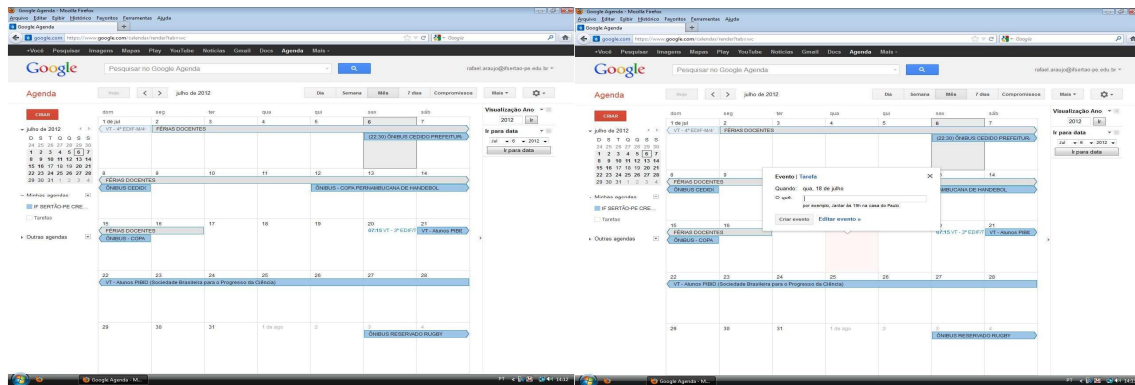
Google Agenda - Mozilla Firefox
Arquivo Editar Exibir Histórico Favoritos Ferramentas Ajuda
Google Agenda
google.com https://www.google.com/calendar/render?tab=wc
Google
+Você Pesquisar Imagens Mapas Play YouTube Notícias Gmail Docs Agenda Mais
Pesquisar no Google Agenda
rafael.araujo@ifsertao-pe.edu.br
Agenda
CRIAR
Hoje
julho de 2012
Dia Semana Mês 7 dias Compromissos Mais
julho de 2012
D S T Q Q S S
24 25 26 27 28 29 30
1 2 3 4 5 6 7
8 9 10 11 12 13 14
15 16 17 18 19 20 21
22 23 24 25 26 27 28
29 30 31 1 2 3 4
Minhas agendas
IF SERTÃO-PE CRE...
Tarefas
Outras agendas

| dom | seg | ter | qua | qui | sex | sáb |
|---|---|---|---|---|---|---|
| 1 de jul | 2 | 3 | 4 | 5 | 6 | 7 |
| VT - 4º EDIF-M/4 | FÉRIAS DOCENTES | | | | (22:30) ÔNIBUS CEDIDO PREFEITUR | |
| 8 | 9 | 10 | 11 | 12 | 13 | 14 |
| FÉRIAS DOCENTES | | | | | | |
| ÔNIBUS CEDIDO | | | | ÔNIBUS - COPA PERNAMBUCANA DE HANDEBOL | | |
| 15 | 16 | 17 | 18 | 19 | 20 | 21 |
| FÉRIAS DOCENTES | | | | | 07:15 VT - 2º EDIF/T | VT - Alunos PIBI |
| ÔNIBUS - COPA | | | | | | |
| 22 | 23 | 24 | 25 | 26 | 27 | 28 |
| VT - Alunos PIBID (Sociedade Brasileira para o Progresso da Ciência) | | | | | | |
| 29 | 30 | 31 | 1 de ago | 2 | 3 | 4 |
| | | | | | ÔNIBUS RESERVADO RUGBY | |

Visualização Ano
2012 Ir
Ir para data
Jul 6 2012
Ir para data

Google Agenda - M...

Google Agenda - Mozilla Firefox
Arquivo Editar Exibir Histórico Favoritos Ferramentas Ajuda
Google Agenda
google.com https://www.google.com/calendar/render?tab=wc
+Você Pesquisar Imagens Mapas Play YouTube Notícias Gmail Docs Agenda Mais
Google
Pesquisar no Google Agenda
rafael.araujo@ifsertao-pe.edu.br
Agenda
CRIAR
Hoje
julho de 2012
Dia Semana Mês 7 dias Compromissos Mais
Evento | Tarefa
Quando: qua, 18 de julho
O quê:
por exemplo, Jantar às 19h na casa do Paulo
Criar evento Editar evento »
Visualização Ano
2012 Ir
Ir para data
Jul 6 2012
Ir para data
Google Agenda - M...